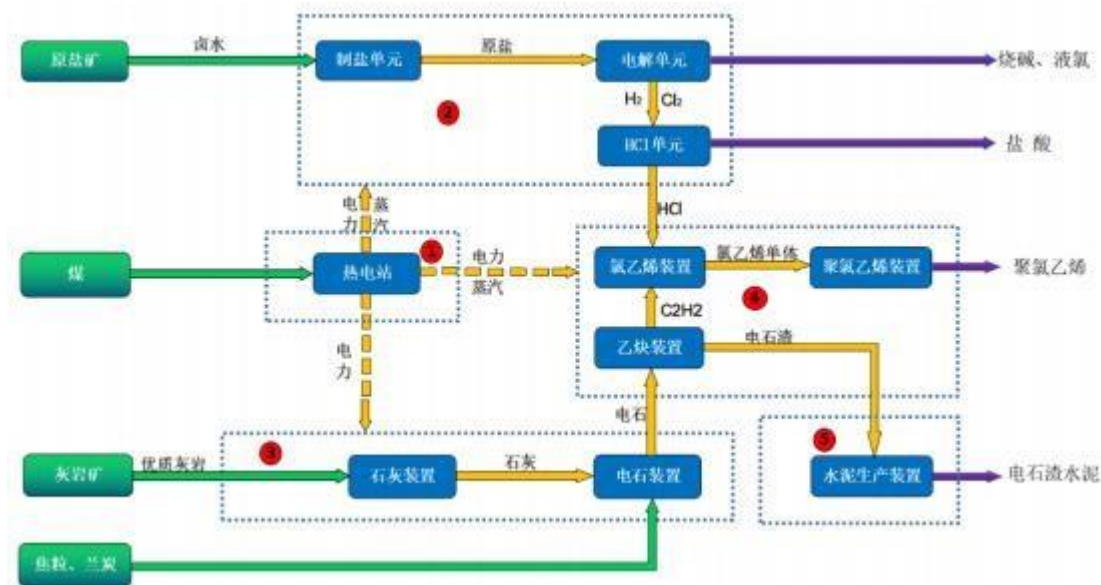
原盐矿
卤水
制盐单元
原盐
电解单元
烧碱、液氯
$H_2$ $Cl_2$
HCl单元
盐 酸
2
电力
蒸汽
煤
热电站
1
电力
蒸汽
HCl
氯乙烯装置
氯乙烯单体
聚氯乙烯装置
聚氯乙烯
4
C2H2
乙炔装置
电石渣
电力
电石
3
灰岩矿
优质灰岩
石灰装置
石灰
电石装置
5
水泥生产装置
电石渣水泥
焦粒、兰炭